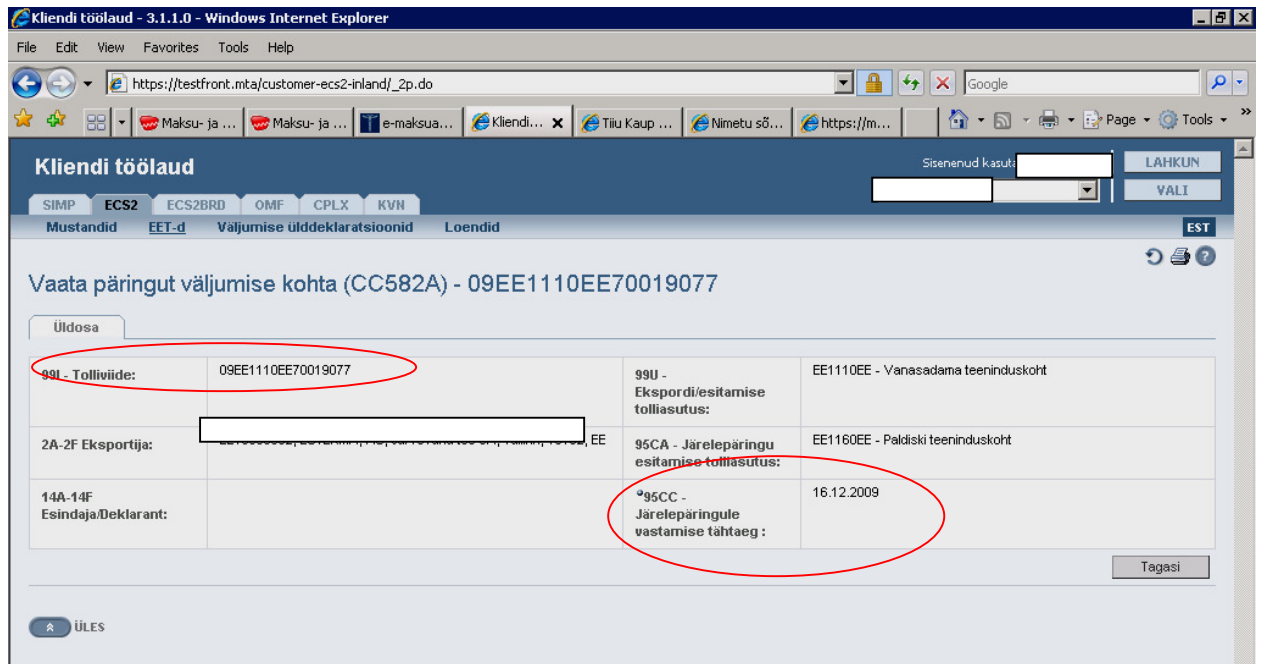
Kliendi töölaud - 3.1.1.0 - Windows Internet Explorer

File Edit View Favorites Tools Help

https://testfront.mta/customer-ecs2-inland/_2p.do

Google

Maksu- ja ... Maksu- ja ... e-maksua... Kliendi... Tiiu Kaup ... Nimetu sõ... https://m...

Page Tools

Kliendi töölaud

Sisenenud kasuta

LAHKUN

VALI

SIMP ECS2 ECS2BRD OMF CPLX KVN

Mustandid EET-d Väljumise ülddeklaratsioonid Loendid

EST

Vaata päringut väljumise kohta (CC582A) - 09EE1110EE70019077

Üldosa

| 99I - Tolliviide: | 09EE1110EE70019077 | 99U - Ekspordi/esitamise tolliasutus: | EE1110EE - Vanasadama teeninduskoht |
|---|---|---|---|
| 2A-2F Eksportija: | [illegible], EE | 95CA - Järelepäringu esitamise tolliasutus: | EE1160EE - Paldiski teeninduskoht |
| 14A-14F Esindaja/Deklarant: | | 95CC - Järelepäringule vastamise tähtaeg : | 16.12.2009 |

Tagasi

ÜLES